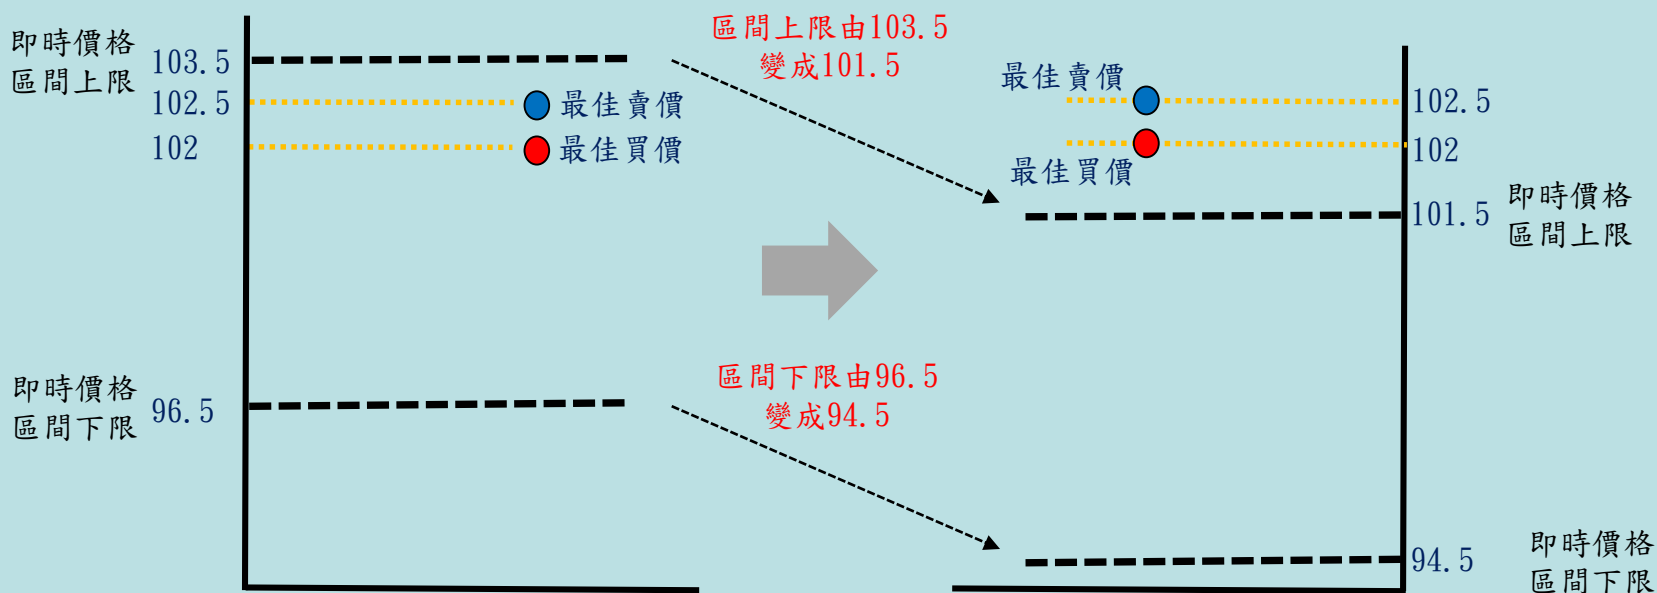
即時價格
區間上限

103.5

102.5

102

最佳賣價

最佳買價

區間上限由103.5
變成101.5

最佳賣價

102.5

102

最佳買價

101.5

即時價格
區間上限

即時價格
區間下限

96.5

區間下限由96.5
變成94.5

94.5

即時價格
區間下限